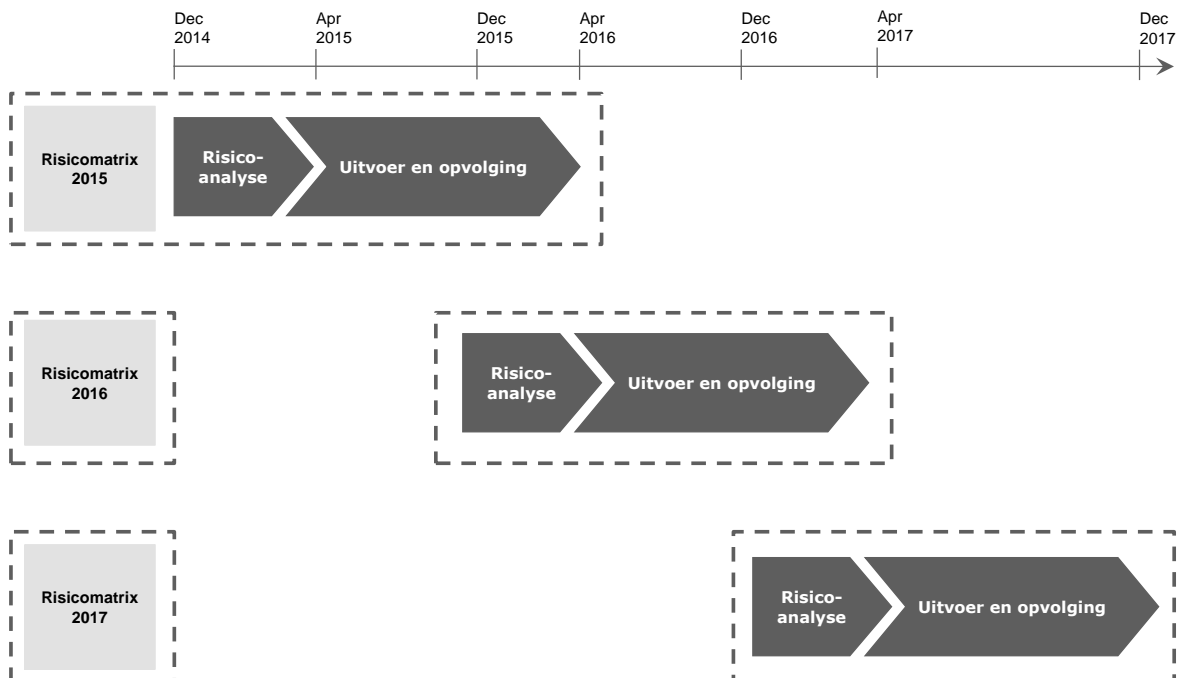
Dec 2014
Apr 2015
Dec 2015
Apr 2016
Dec 2016
Apr 2017
Dec 2017

Risicomatrix 2015
Risicoanalyse
Uitvoer en opvolging

Risicomatrix 2016
Risicoanalyse
Uitvoer en opvolging

Risicomatrix 2017
Risicoanalyse
Uitvoer en opvolging